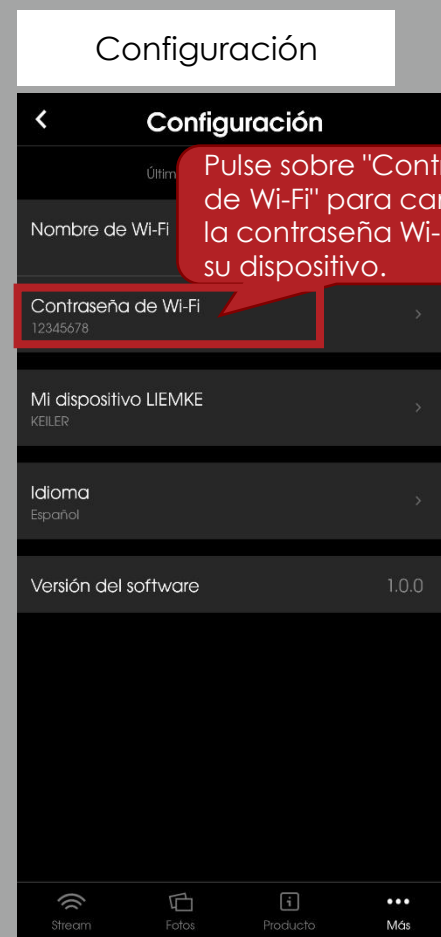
Configuración

Configuración

Últim

Pulse sobre "Cont de Wi-Fi" para ca la contraseña Wi- su dispositivo.

Nombre de Wi-Fi

Contraseña de Wi-Fi
12345678

Mi dispositivo LIEMKE
KEILER

Idioma
Español

Versión del software 1.0.0

Stream Fotos Producto Más